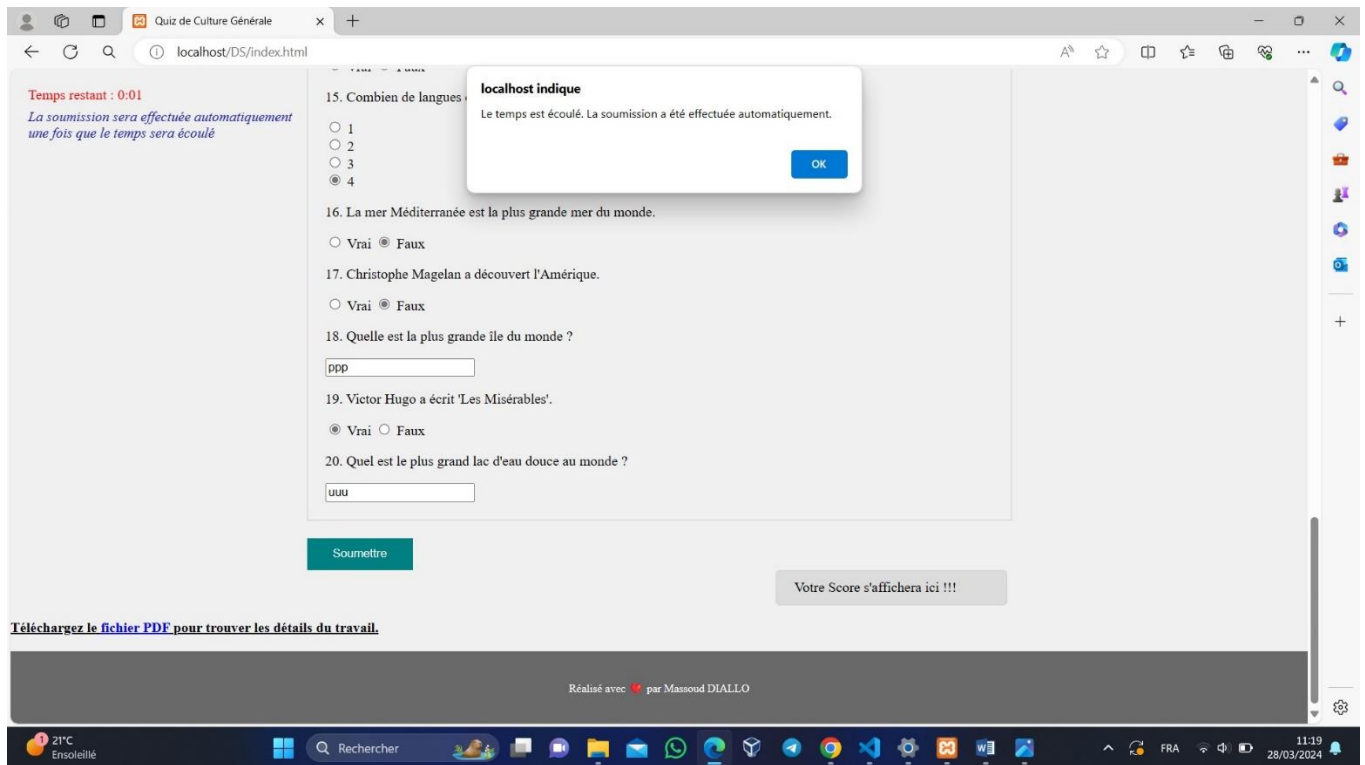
Quiz de Culture Générale
localhost/DS/index.html

Temps restant : 0:01
La soumission sera effectuée automatiquement une fois que le temps sera écoulé

localhost indique
Le temps est écoulé. La soumission a été effectuée automatiquement.
OK

Vrai Faux

15. Combien de langues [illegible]
1
2
3
4

16. La mer Méditerranée est la plus grande mer du monde.
Vrai Faux

17. Christophe Magelan a découvert l'Amérique.
Vrai Faux

18. Quelle est la plus grande île du monde ?
ppp

19. Victor Hugo a écrit 'Les Misérables'.
Vrai Faux

20. Quel est le plus grand lac d'eau douce au monde ?
uuu

Soumettre

Votre Score s'affichera ici !!!

Téléchargez le fichier PDF pour trouver les détails du travail.

Réalisé avec par Massoud DIALLO

21°C
Ensoleillé
Rechercher
FRA
11:19
28/03/2024